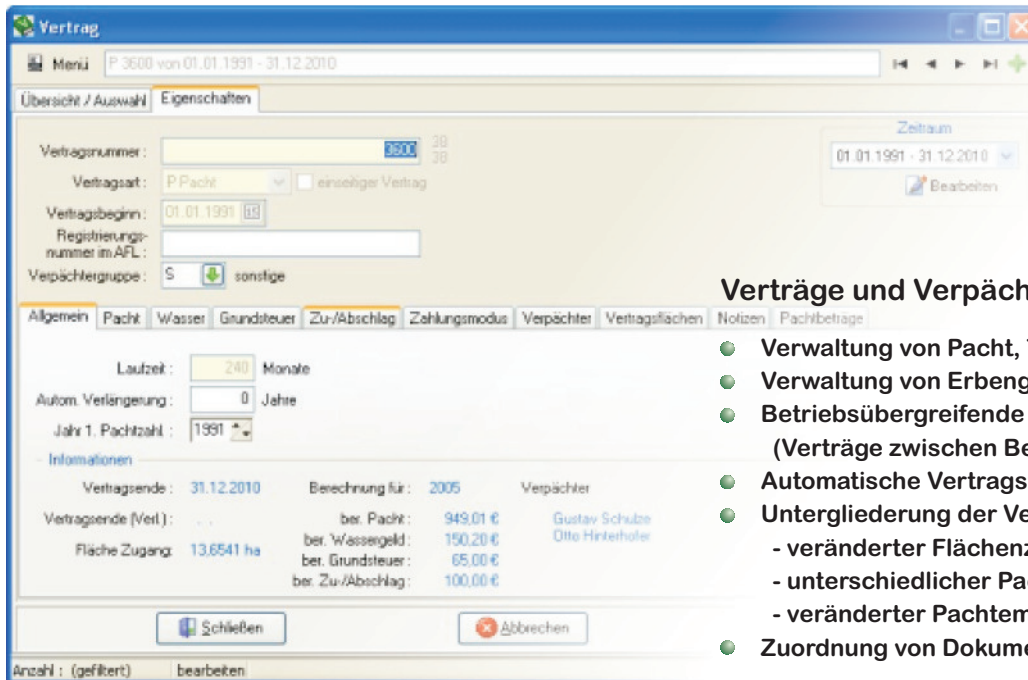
Vertrag

Menü P 3600 von 01.01.1991 - 31.12.2010

Übersicht / Auswahl Eigenschaften

Vertragsnummer: 3600 38 38
Vertragsart: P Pacht einseitiger Vertrag
Vertragsbeginn: 01.01.1991
Registrierungsnummer im AFL:
Verpächtergruppe: S sonstige

Zeitraum
01.01.1991 - 31.12.2010
Bearbeiten

Allgemein | Pacht | Wasser | Grundsteuer | Zu-/Abschlag | Zahlungsmodus | Verpächter | Vertragsflächen | Notizen | Pachtbeträge

Laufzeit: 240 Monate
Autom. Verlängerung: 0 Jahre
Jahr 1. Pachtzahl: 1991

Informationen
Vertragsende: 31.12.2010
Vertragsende (Verl.): . .
Fläche Zugang: 13,6541 ha
Berechnung für: 2005
ber. Pacht: 949,01 €
ber. Wassergeld: 150,20 €
ber. Grundsteuer: 65,00 €
ber. Zu-/Abschlag: 100,00 €
Verpächter
Gustav Schulze
Otto Hinterhofer

Schließen Abbrechen

Anzahl: (gefiltert) bearbeiten

Verträge und Verpäch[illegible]
Verwaltung von Pacht, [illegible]
Verwaltung von Erbeng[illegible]
Betriebsübergreifende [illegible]
(Verträge zwischen Be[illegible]
Automatische Vertrags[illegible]
Untergliederung der Ve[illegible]
- veränderter Flächen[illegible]
- unterschiedlicher Pa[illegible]
- veränderter Pachtem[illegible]
Zuordnung von Dokume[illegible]